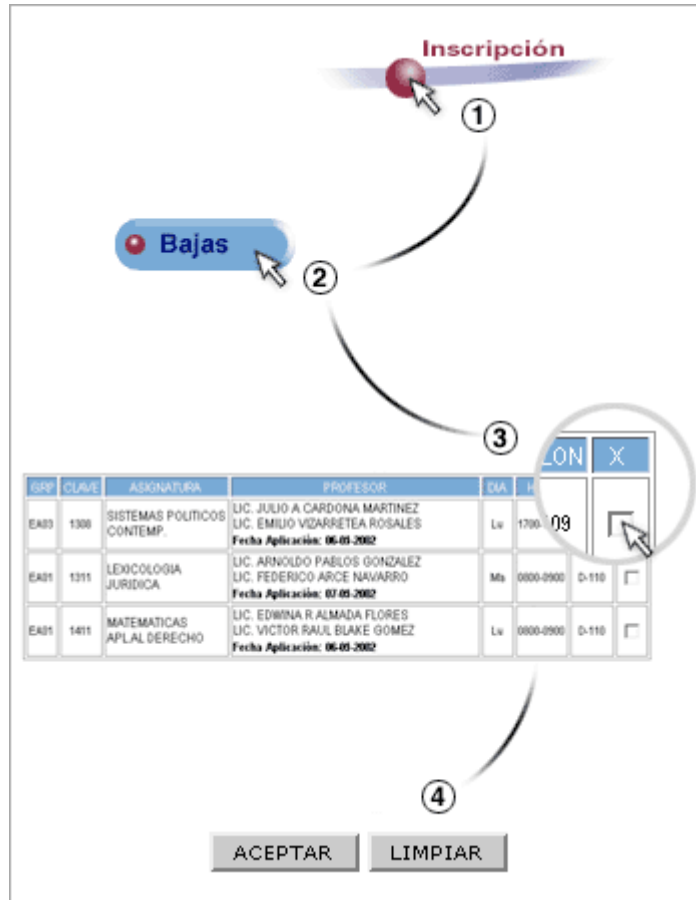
Inscripción

1

Bajas

2

3

| GRP | CLAVE | ASIGNATURA | PROFESOR | DIA | H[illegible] | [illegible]ON | X |
|---|---|---|---|---|---|---|---|
| EA03 | 1308 | SISTEMAS POLITICOS CONTEMP. | LIC. JULIO A CARDONA MARTINEZ LIC. EMILIO VIZARRETEA ROSALES **Fecha Aplicación: 06-05-2002** | Lu | 1700-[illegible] | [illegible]09 | |
| EA01 | 1311 | LEXICOLOGIA JURIDICA | LIC. ARNOLDO PABLOS GONZALEZ LIC. FEDERICO ARCE NAVARRO **Fecha Aplicación: 07-05-2002** | Ma | 0800-0900 | D-110 | |
| EA01 | 1411 | MATEMATICAS APL.AL DERECHO | LIC. EDWINA R ALMADA FLORES LIC. VICTOR RAUL BLAKE GOMEZ **Fecha Aplicación: 06-05-2002** | Lu | 0800-0900 | D-110 | |

4

ACEPTAR LIMPIAR